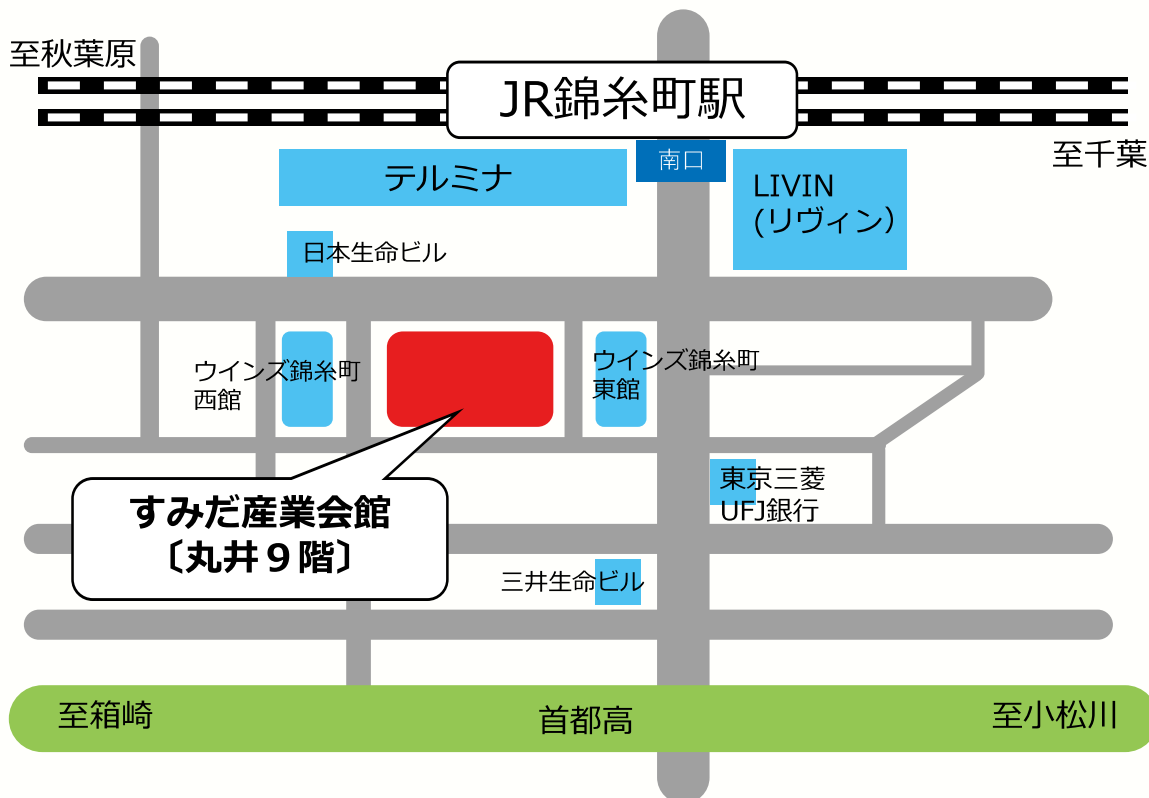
至秋葉原

JR錦糸町駅

至千葉

テルミナ

南口

LIVIN
(リヴィン)

日本生命ビル

ウインズ錦糸町
西館

ウインズ錦糸町
東館

東京三菱
UFJ銀行

すみだ産業会館
〔丸井９階〕

三井生命ビル

至箱崎

首都高

至小松川